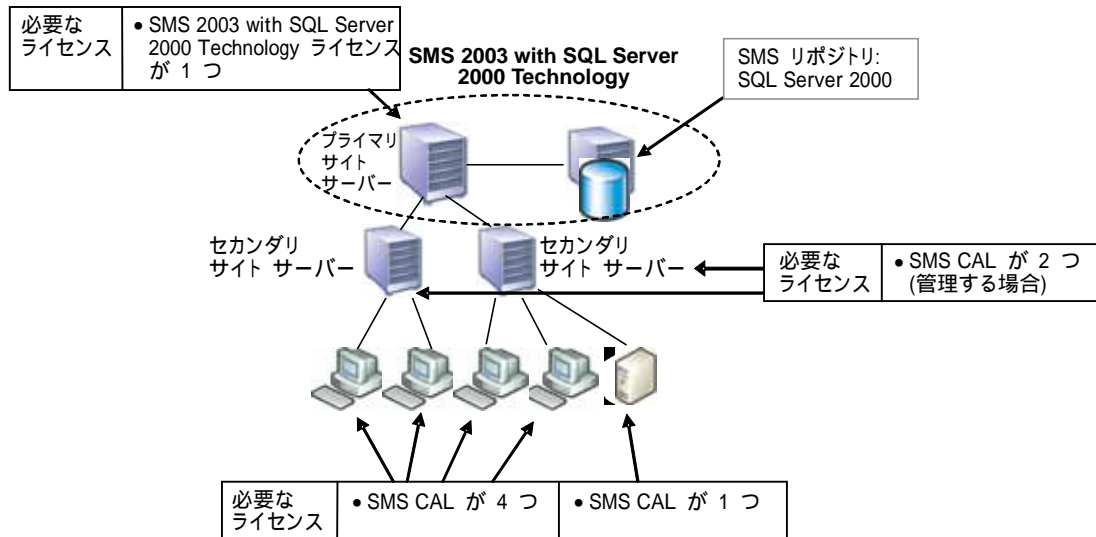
| 必要なライセンス | • SMS 2003 with SQL Server 2000 Technology ライセンスが 1 つ |
|---|---|

SMS 2003 with SQL Server 2000 Technology

SMS リポジトリ: SQL Server 2000

プライマリ サイト サーバー

セカンダリ サイト サーバー

セカンダリ サイト サーバー

| 必要なライセンス | • SMS CAL が 2 つ (管理する場合) |
|---|---|

| 必要なライセンス | • SMS CAL が 4 つ | • SMS CAL が 1 つ |
|---|---|---|